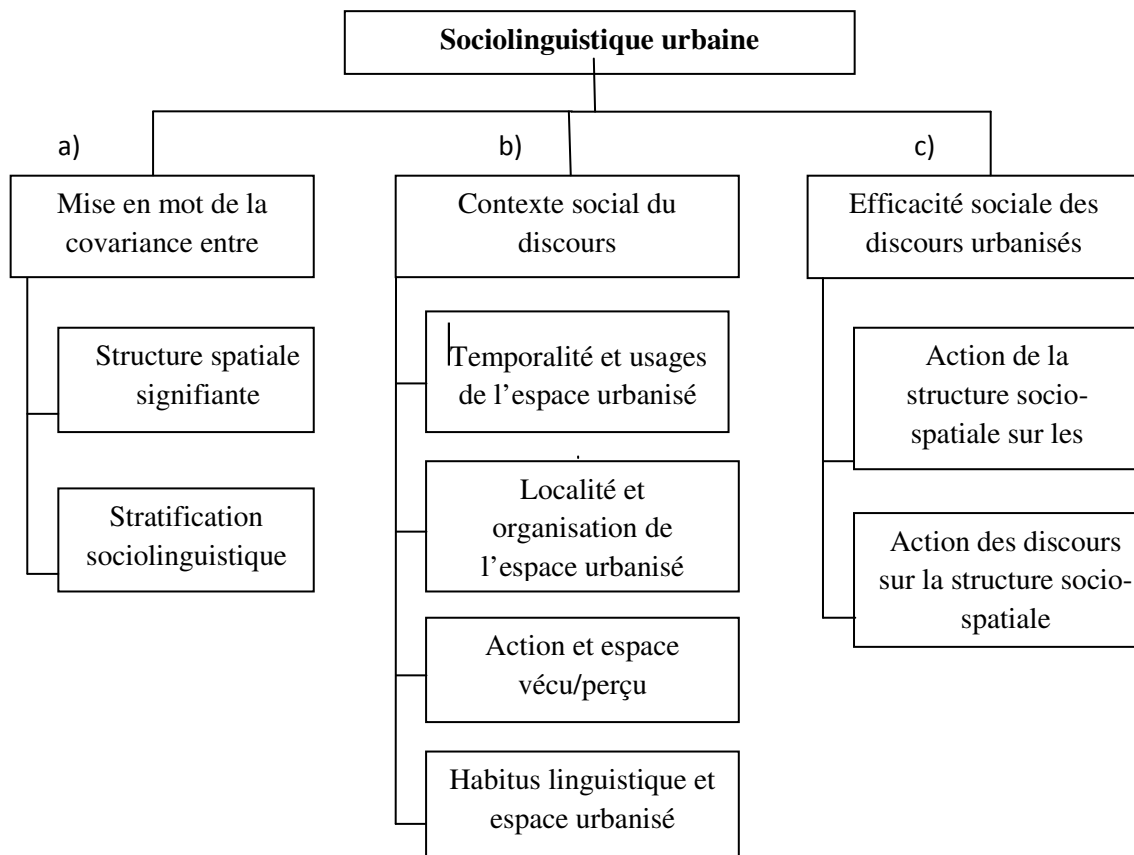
Sociolinguistique urbaine

a)

Mise en mot de la covariance entre

Structure spatiale signifiante

Stratification sociolinguistique

b)

Contexte social du discours

Temporalité et usages de l'espace urbanisé

Localité et organisation de l'espace urbanisé

Action et espace vécu/perçu

Habitus linguistique et espace urbanisé

c)

Efficacité sociale des discours urbanisés

Action de la structure socio-spatiale sur les

Action des discours sur la structure socio-spatiale